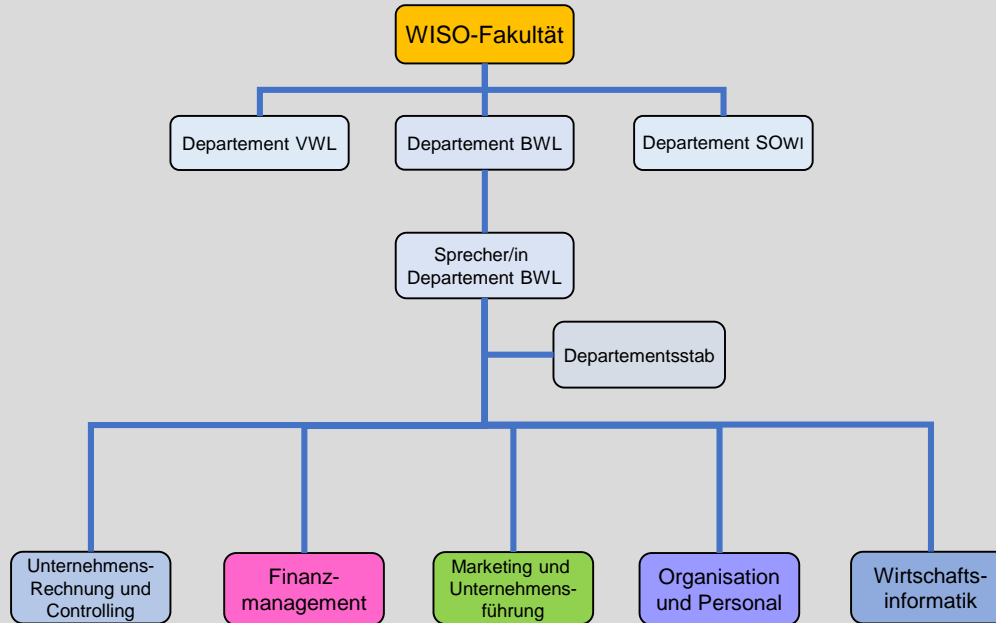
WISO-Fakultät

Departement VWL

Departement BWL

Departement SOWI

Sprecher/in Departement BWL

Departementsstab

Unternehmens-Rechnung und Controlling

Finanz-management

Marketing und Unternehmens-führung

Organisation und Personal

Wirtschafts-informatik